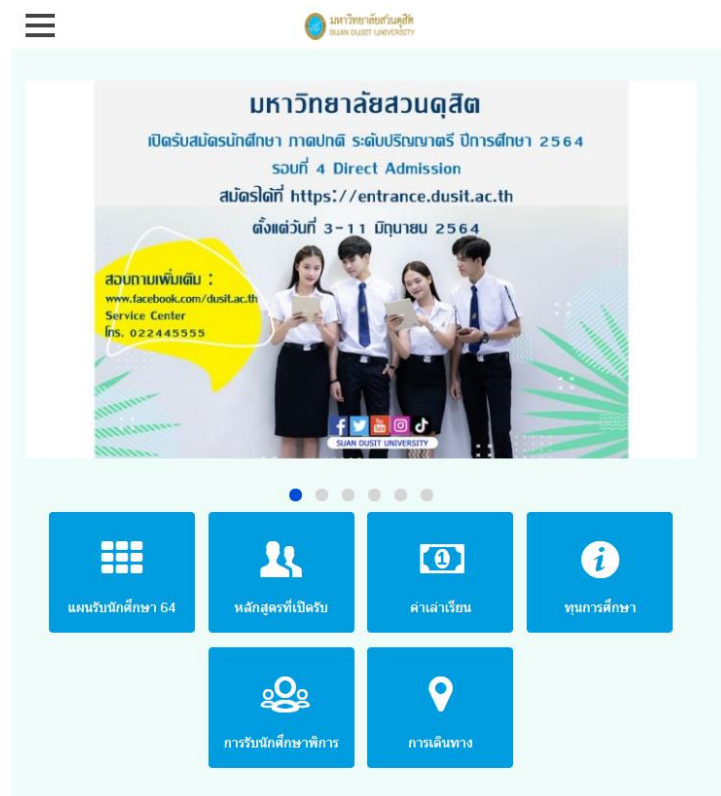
มหาวิทยาลัยสวนดุสิต
SUAN DUSIT UNIVERSITY

มหาวิทยาลัยสวนดุสิต
เปิดรับสมัครนักศึกษา ภาคปกติ ระดับปริญญาตรี ปีการศึกษา 2564
รอบที่ 4 Direct Admission
สมัครได้ที่ https://entrance.dusit.ac.th
ตั้งแต่วันที่ 3-11 มิถุนายน 2564

สอบถามเพิ่มเติม :
www.facebook.com/dusit.ac.th
Service Center
โทร. 022445555

SUAN DUSIT UNIVERSITY

แผนรับนักศึกษา 64
หลักสูตรที่เปิดรับ
ค่าเล่าเรียน
ทุนการศึกษา
การรับนักศึกษาพิการ
การเดินทาง